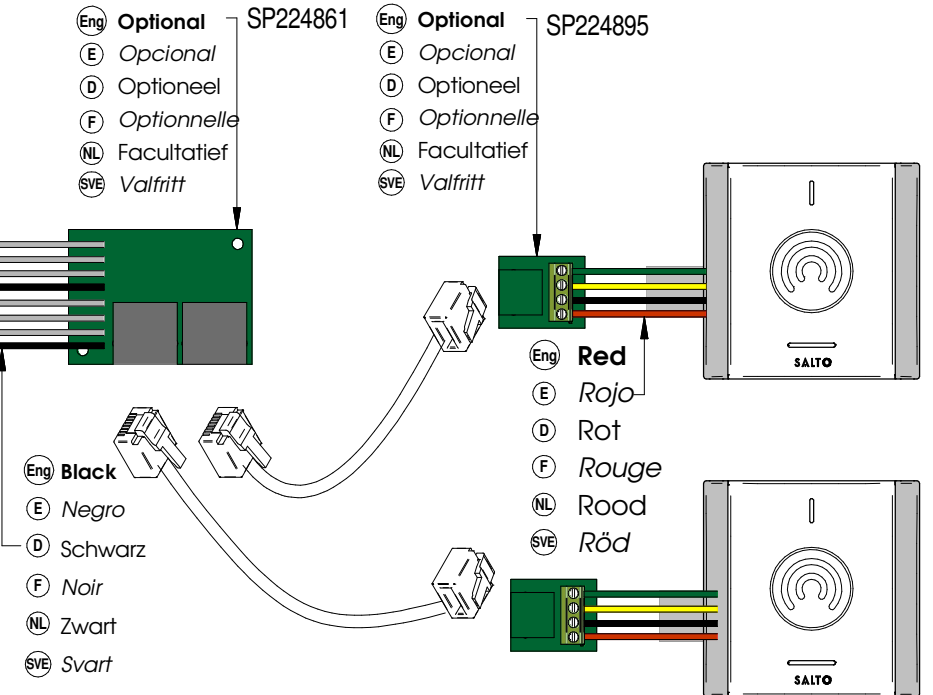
Eng Optional
E Opcional
D Optioneel
F Optionnelle
NL Facultatief
SVE Valfritt

SP224861

Eng Optional
E Opcional
D Optioneel
F Optionnelle
NL Facultatief
SVE Valfritt

SP224895

Eng Red
E Rojo
D Rot
F Rouge
NL Rood
SVE Röd

SALTO

Eng Black
E Negro
D Schwarz
F Noir
NL Zwart
SVE Svart

SALTO